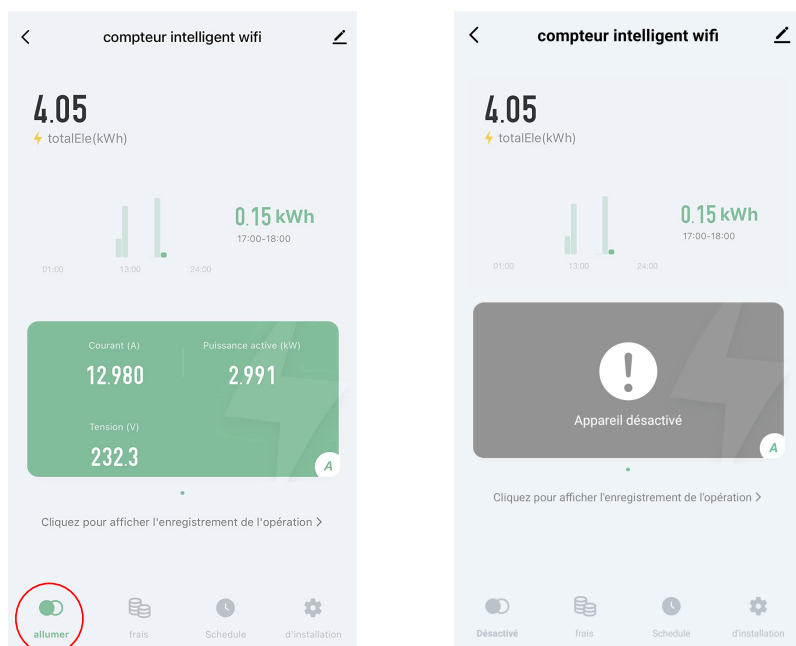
compteur intelligent wifi

4.05
totalEle(kWh)

0.15 kWh
17:00-18:00

01:00 13:00 24:00

Courant (A)
12.980

Puissance active (kW)
2.991

Tension (V)
232.3

A

Cliquez pour afficher l'enregistrement de l'opération >

allumer
frais
Schedule
d'installation

compteur intelligent wifi

4.05
totalEle(kWh)

0.15 kWh
17:00-18:00

01:00 13:00 24:00

Appareil désactivé

A

Cliquez pour afficher l'enregistrement de l'opération >

Désactivé
frais
Schedule
d'installation